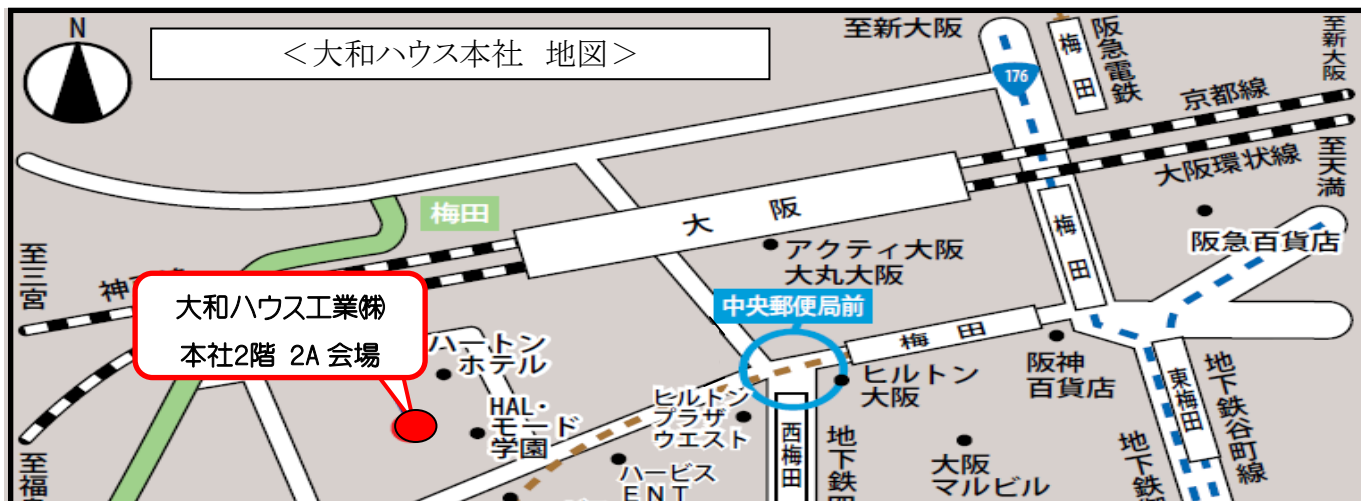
N

＜大和ハウス本社　地図＞

至新大阪

176

阪急電鉄

梅田

至新大阪

京都線

至天満

大阪環状線

梅田

大　阪

梅田

阪急百貨店

アクティ大阪

大丸大阪

至三宮

神戸線

大和ハウス工業㈱

本社2階 2A 会場

中央郵便局前

梅田

ハートン

ホテル

ヒルトン

大阪

阪神

百貨店

東梅田

地下鉄谷町線

HAL・

モード

学園

ヒルトン

プラザ

ウエスト

西梅田

地下鉄

大阪

マルビル

地下鉄

ハービス

ENT

至福